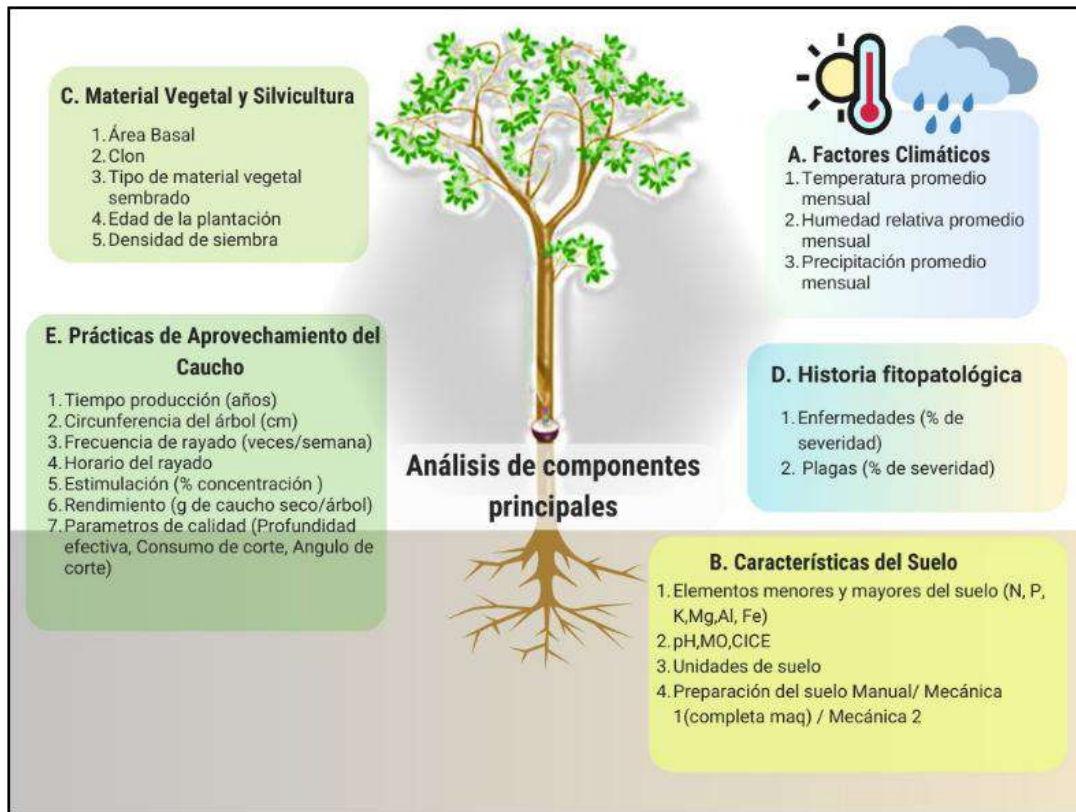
C. Material Vegetal y Silvicultura

1. Área Basal
2. Clon
3. Tipo de material vegetal sembrado
4. Edad de la plantación
5. Densidad de siembra

A. Factores Climáticos

1. Temperatura promedio mensual
2. Humedad relativa promedio mensual
3. Precipitación promedio mensual

E. Prácticas de Aprovechamiento del Caucho

1. Tiempo producción (años)
2. Circunferencia del árbol (cm)
3. Frecuencia de rayado (veces/semana)
4. Horario del rayado
5. Estimulación (% concentración )
6. Rendimiento (g de caucho seco/árbol)
7. Parametros de calidad (Profundidad efectiva, Consumo de corte, Angulo de corte)

D. Historia fitopatológica

1. Enfermedades (% de severidad)
2. Plagas (% de severidad)

Análisis de componentes principales

B. Características del Suelo

1. Elementos menores y mayores del suelo (N, P, K,Mg,Al, Fe)
2. pH,MO,CICE
3. Unidades de suelo
4. Preparación del suelo Manual/ Mecánica 1(completa maq) / Mecánica 2